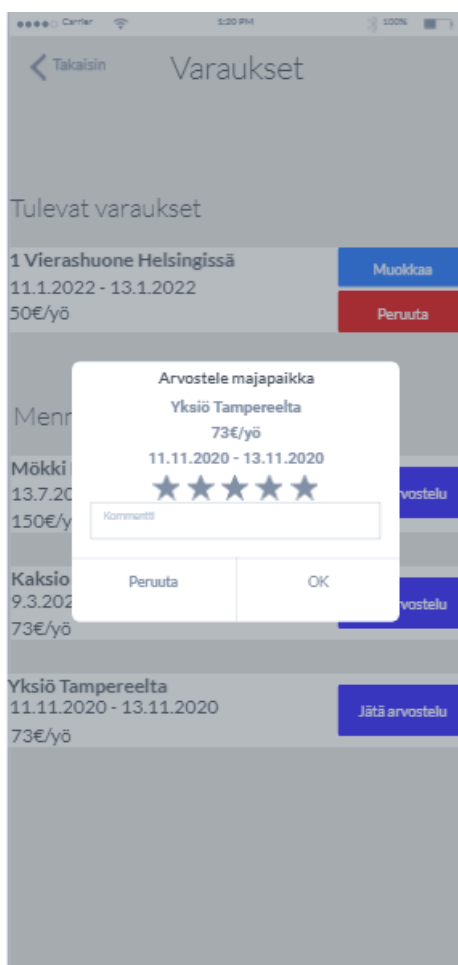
Carrier 1:20 PM 100%

Takaisin Varaukset

Tulevat varaukset

1 Vierashuone Helsingissä
11.1.2022 - 13.1.2022
50€/yö

Muokkaa

Peruuta

Menn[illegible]

Mökki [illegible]
13.7.20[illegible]
150€/y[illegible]

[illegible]rvostelu

Kaksio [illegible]
9.3.202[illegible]
73€/yö

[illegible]rvostelu

Arvostele majapaikka
Yksiö Tampereelta
73€/yö
11.11.2020 - 13.11.2020
★★★★★

Kommentti

Peruuta OK

Yksiö Tampereelta
11.11.2020 - 13.11.2020
73€/yö

Jätä arvostelu